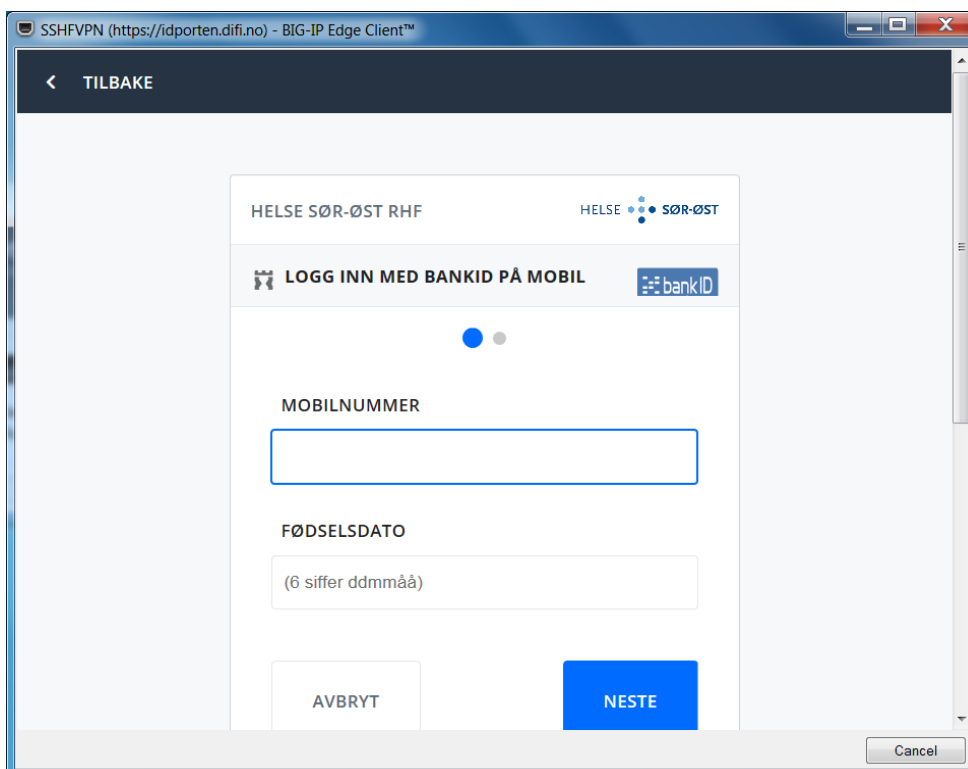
SSHFVPN (https://idporten.difi.no) - BIG-IP Edge Client™

TILBAKE

HELSE SØR-ØST RHF

HELSE SØR-ØST

LOGG INN MED BANKID PÅ MOBIL

bankID

MOBILNUMMER

FØDSELSDATO

(6 siffer ddmmåå)

AVBRYT

NESTE

Cancel